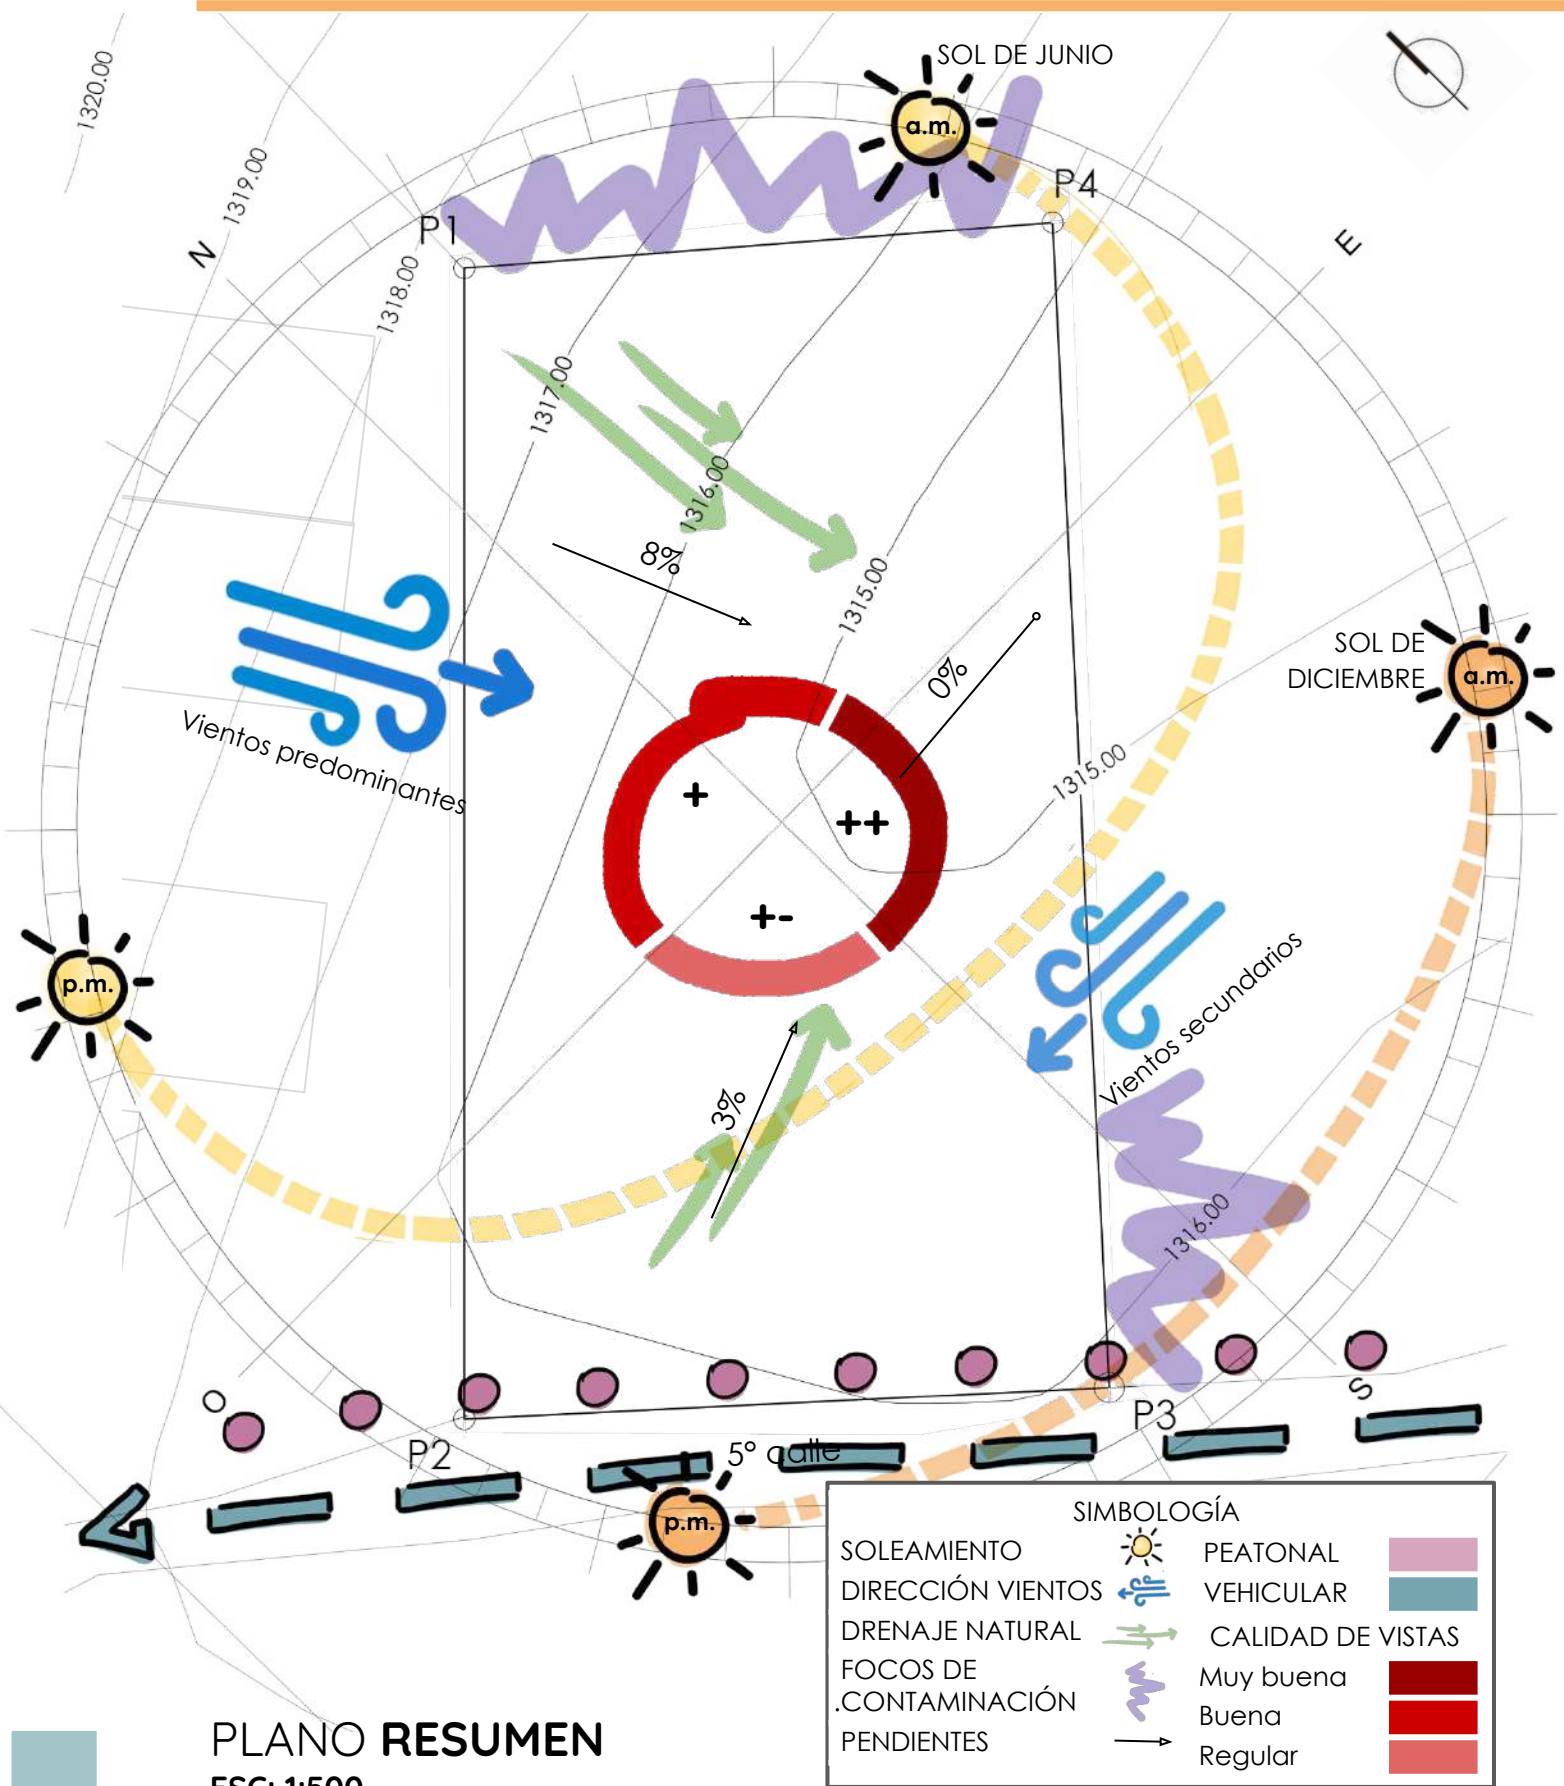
1320.00

1319.00

N

1318.00

P1

SOL DE JUNIO

a.m.

P4

E

1317.00

1316.00

8%

1315.00

0%

SOL DE DICIEMBRE

a.m.

Vientos predominantes

+

++

+-

1315.00

p.m.

Vientos secundarios

3%

1316.00

O

P2

5° calle

P3

S

p.m.

SIMBOLOGÍA

| SOLEAMIENTO | PEATONAL |
|---|---|
| DIRECCIÓN VIENTOS | VEHICULAR |
| DRENAJE NATURAL | CALIDAD DE VISTAS |
| FOCOS DE .CONTAMINACIÓN | Muy buena |
| | Buena |
| PENDIENTES | Regular |

PLANO **RESUMEN**

ESC: 1:500